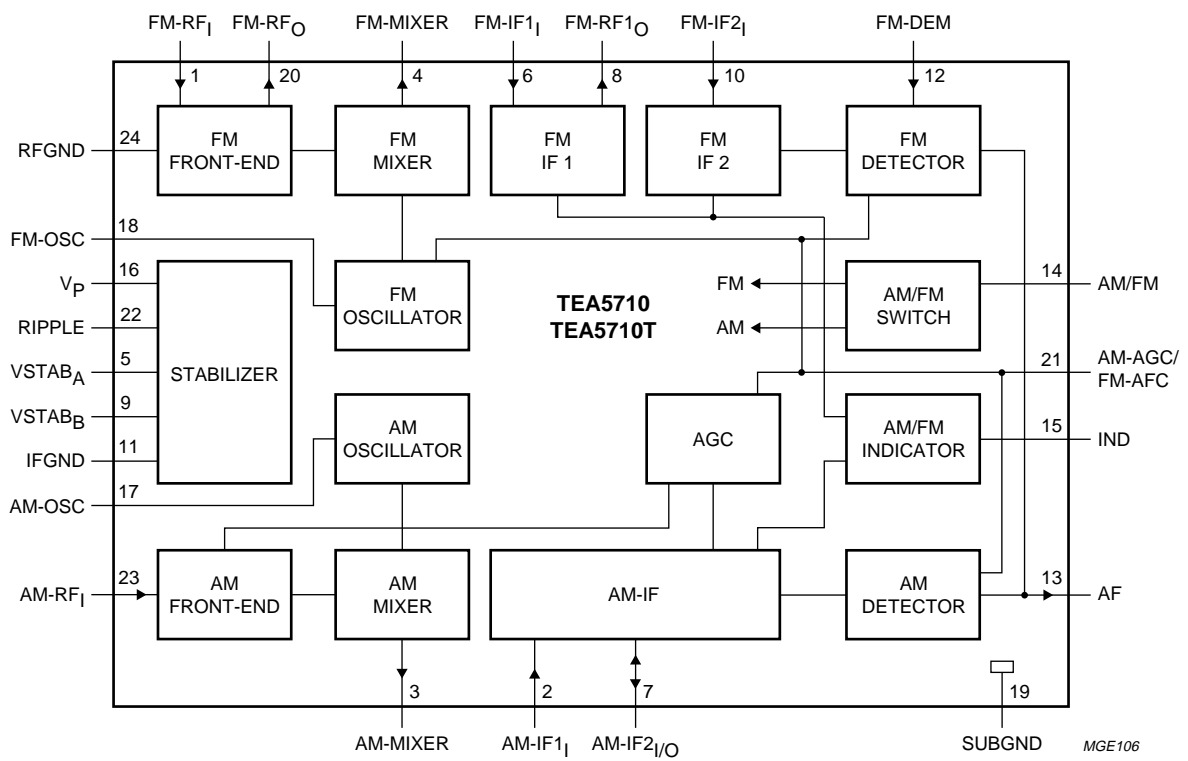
FM-RF$_I$ FM-RF$_O$ FM-MIXER FM-IF1$_I$ FM-RF1$_O$ FM-IF2$_I$ FM-DEM

1 20 4 6 8 10 12

RFGND 24

FM FRONT-END

FM MIXER

FM IF 1

FM IF 2

FM DETECTOR

FM-OSC 18

V$_P$ 16

RIPPLE 22

VSTAB$_A$ 5

VSTAB$_B$ 9

IFGND 11

AM-OSC 17

STABILIZER

FM OSCILLATOR

TEA5710
TEA5710T

FM

AM

AM/FM SWITCH

14 AM/FM

21 AM-AGC/ FM-AFC

AM OSCILLATOR

AGC

AM/FM INDICATOR

15 IND

AM-RF$_I$ 23

AM FRONT-END

AM MIXER

AM-IF

AM DETECTOR

13 AF

3 2 7 19

AM-MIXER AM-IF1$_I$ AM-IF2$_{I/O}$ SUBGND

MGE106